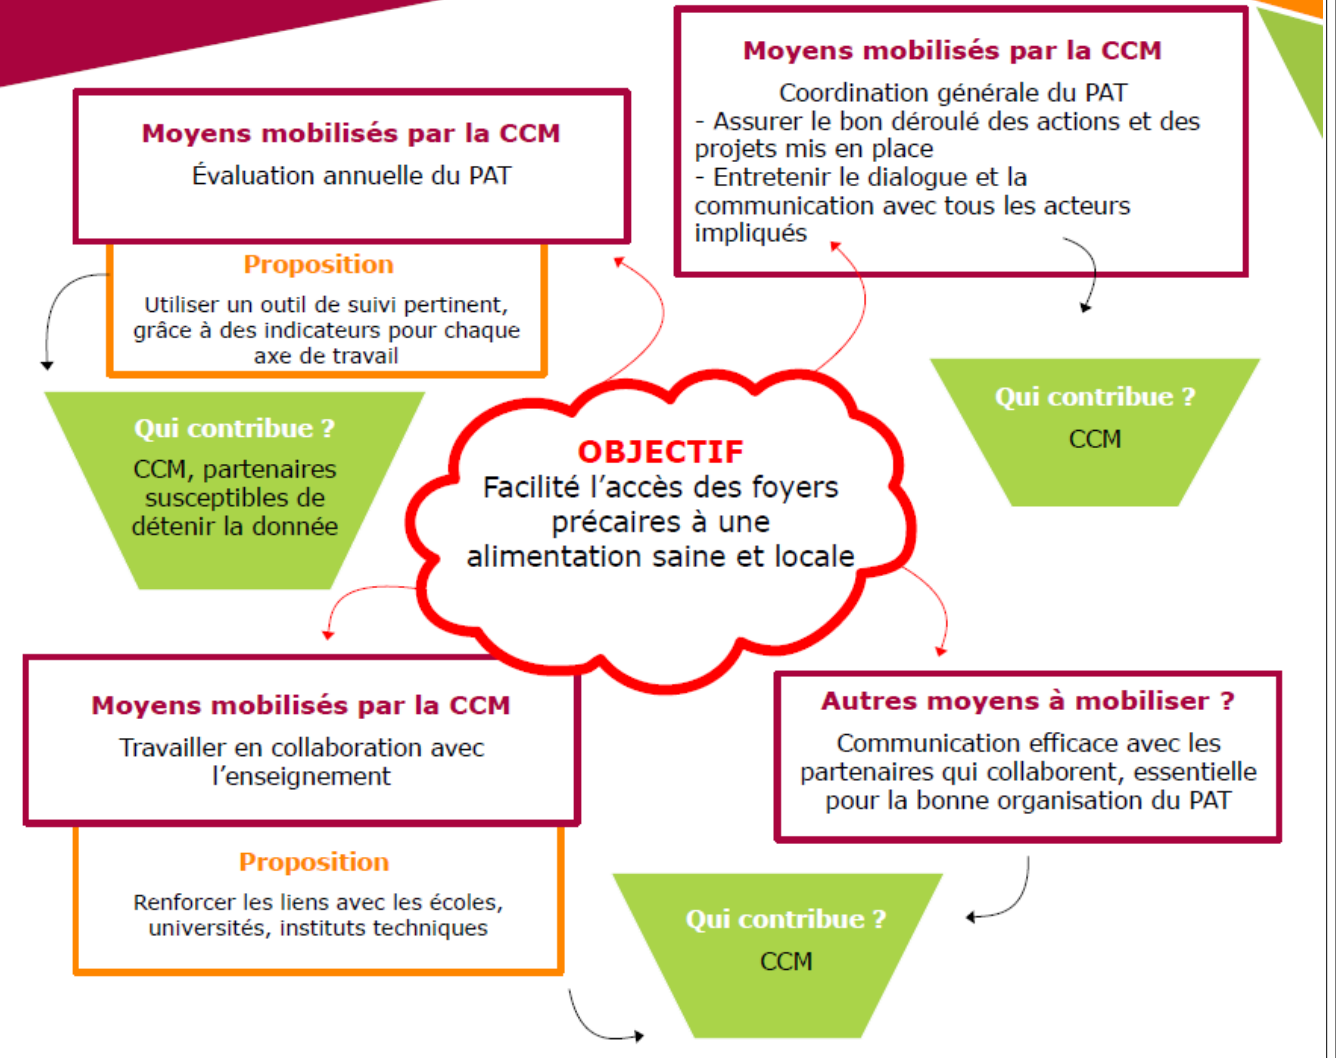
Moyens mobilisés par la CCM
Évaluation annuelle du PAT

Proposition
Utiliser un outil de suivi pertinent, grâce à des indicateurs pour chaque axe de travail

Qui contribue ?
CCM, partenaires susceptibles de détenir la donnée

Moyens mobilisés par la CCM
Coordination générale du PAT
- Assurer le bon déroulé des actions et des projets mis en place
- Entretenir le dialogue et la communication avec tous les acteurs impliqués

Qui contribue ?
CCM

OBJECTIF
Facilité l'accès des foyers précaires à une alimentation saine et locale

Moyens mobilisés par la CCM
Travailler en collaboration avec l'enseignement

Proposition
Renforcer les liens avec les écoles, universités, instituts techniques

Autres moyens à mobiliser ?
Communication efficace avec les partenaires qui collaborent, essentielle pour la bonne organisation du PAT

Qui contribue ?
CCM